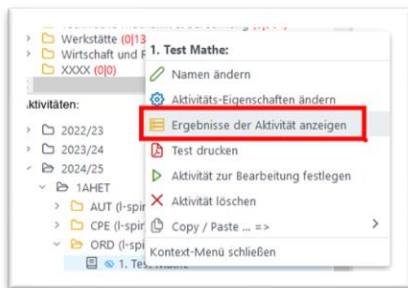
Werkstätte (0|13
Wirtschaft und F
XXXX (0|0)
Aktivitäten:
2022/23
2023/24
2024/25
1AHET
AUT (l-spir
CPE (l-spir
ORD (l-spir
1. Test Mathe

1. Test Mathe:
Namen ändern
Aktivitäts-Eigenschaften ändern
Ergebnisse der Aktivität anzeigen
Test drucken
Aktivität zur Bearbeitung festlegen
Aktivität löschen
Copy / Paste ... =>
Kontext-Menü schließen